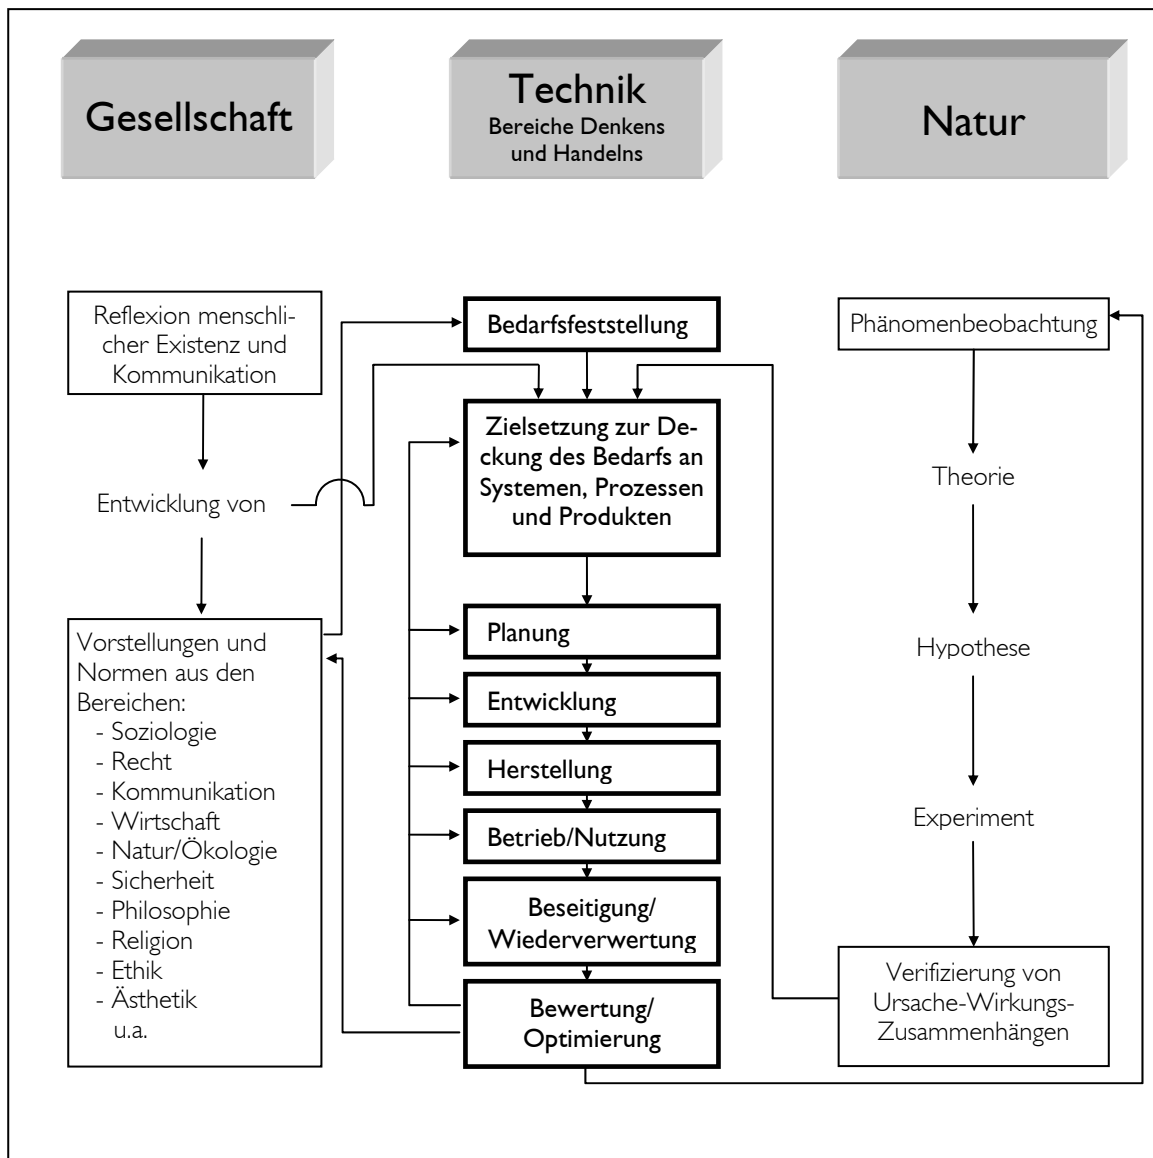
Gesellschaft

Technik
Bereiche Denkens und Handelns

Natur

Reflexion menschlicher Existenz und Kommunikation

Entwicklung von

Vorstellungen und Normen aus den Bereichen:
- Soziologie
- Recht
- Kommunikation
- Wirtschaft
- Natur/Ökologie
- Sicherheit
- Philosophie
- Religion
- Ethik
- Ästhetik
u.a.

Bedarfsfeststellung

Zielsetzung zur Deckung des Bedarfs an Systemen, Prozessen und Produkten

Planung

Entwicklung

Herstellung

Betrieb/Nutzung

Beseitigung/ Wiederverwertung

Bewertung/ Optimierung

Phänomenbeobachtung

Theorie

Hypothese

Experiment

Verifizierung von Ursache-Wirkungs-Zusammenhängen